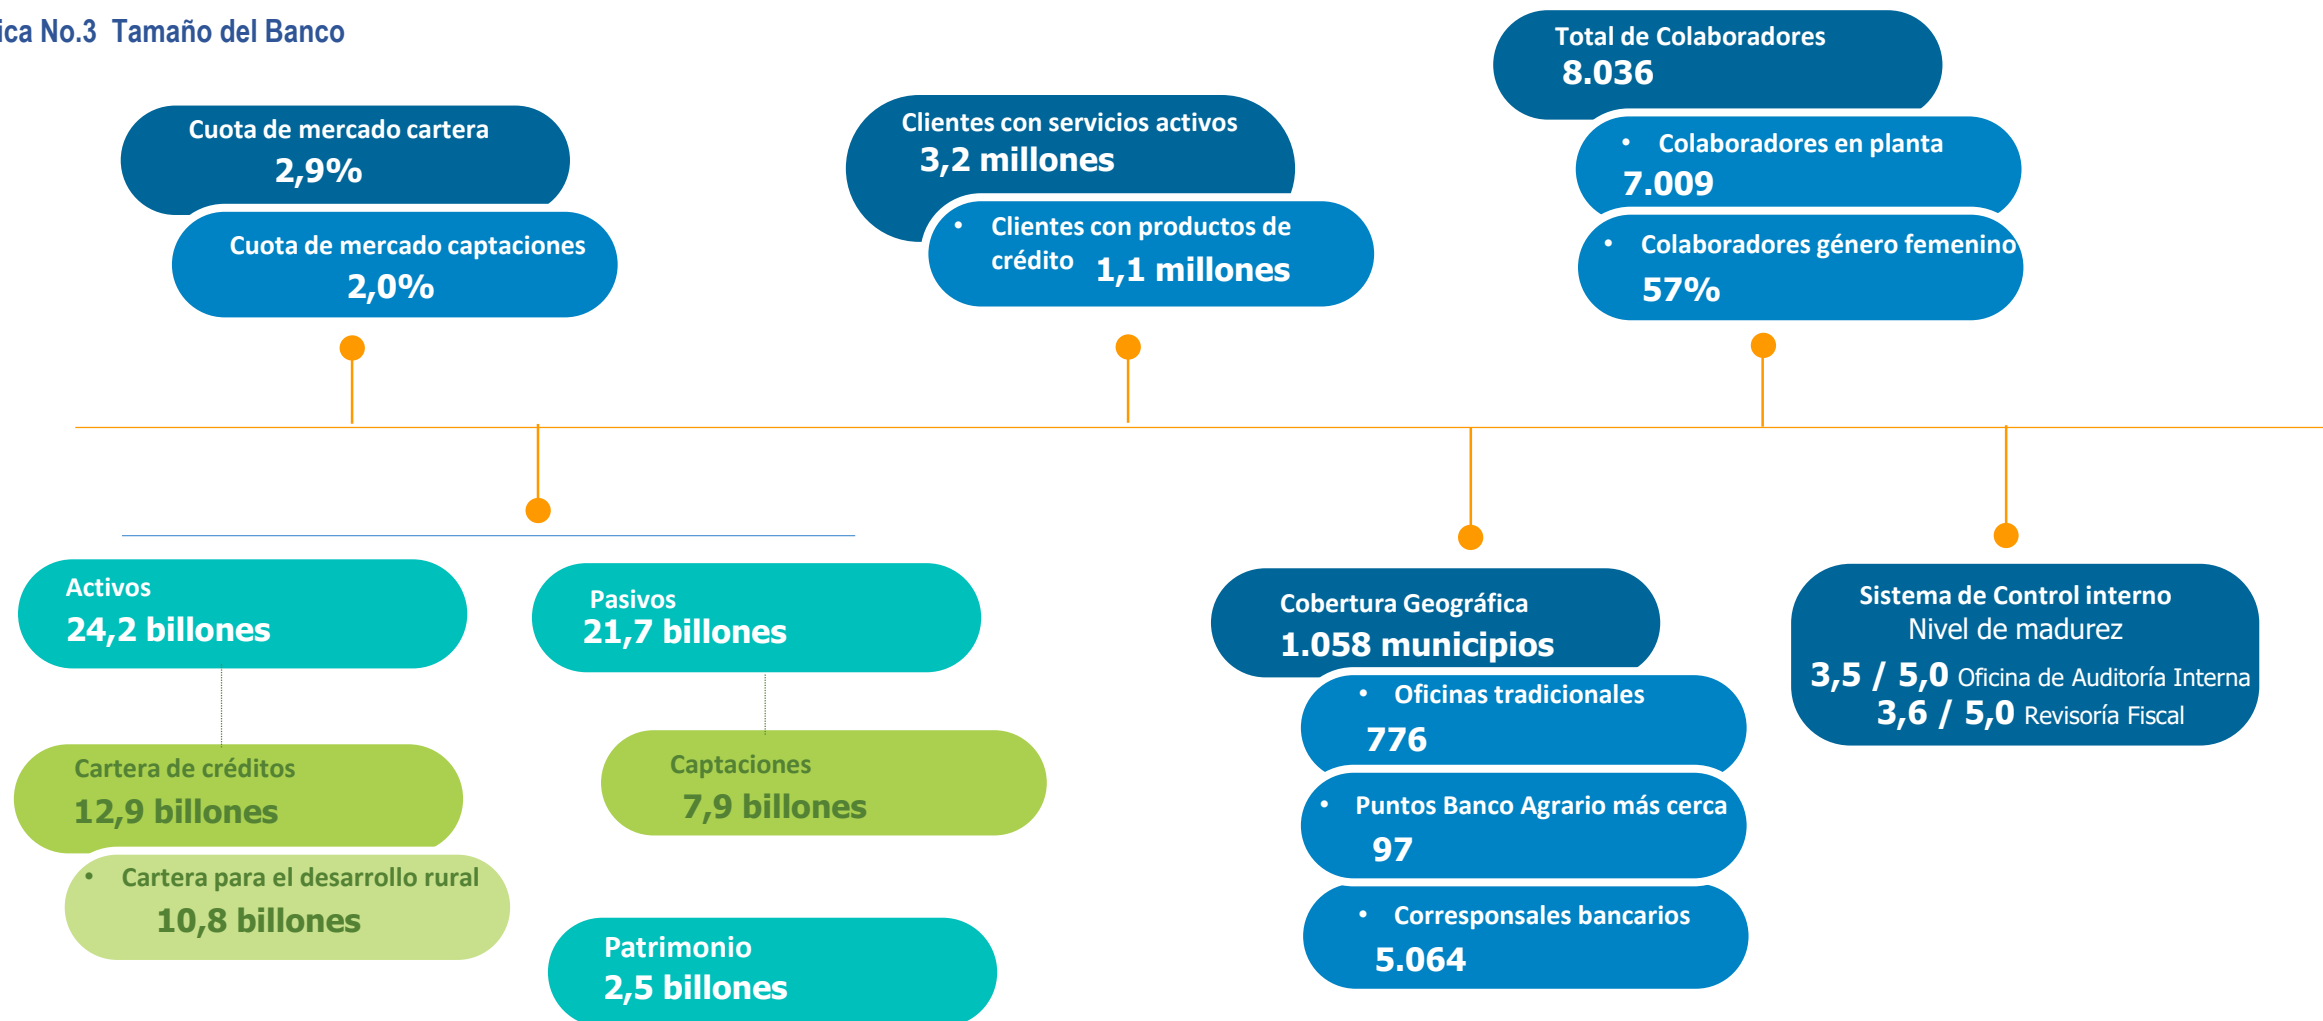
ica No.3 Tamaño del Banco

Cuota de mercado cartera
2,9%

Cuota de mercado captaciones
2,0%

Clientes con servicios activos
3,2 millones

• Clientes con productos de crédito 1,1 millones

Total de Colaboradores
8.036

• Colaboradores en planta
7.009

• Colaboradores género femenino
57%

Activos
24,2 billones

Cartera de créditos
12,9 billones

• Cartera para el desarrollo rural
10,8 billones

Pasivos
21,7 billones

Captaciones
7,9 billones

Patrimonio
2,5 billones

Cobertura Geográfica
1.058 municipios

• Oficinas tradicionales
776

• Puntos Banco Agrario más cerca
97

• Corresponsales bancarios
5.064

Sistema de Control interno
Nivel de madurez
3,5 / 5,0 Oficina de Auditoría Interna
3,6 / 5,0 Revisoría Fiscal